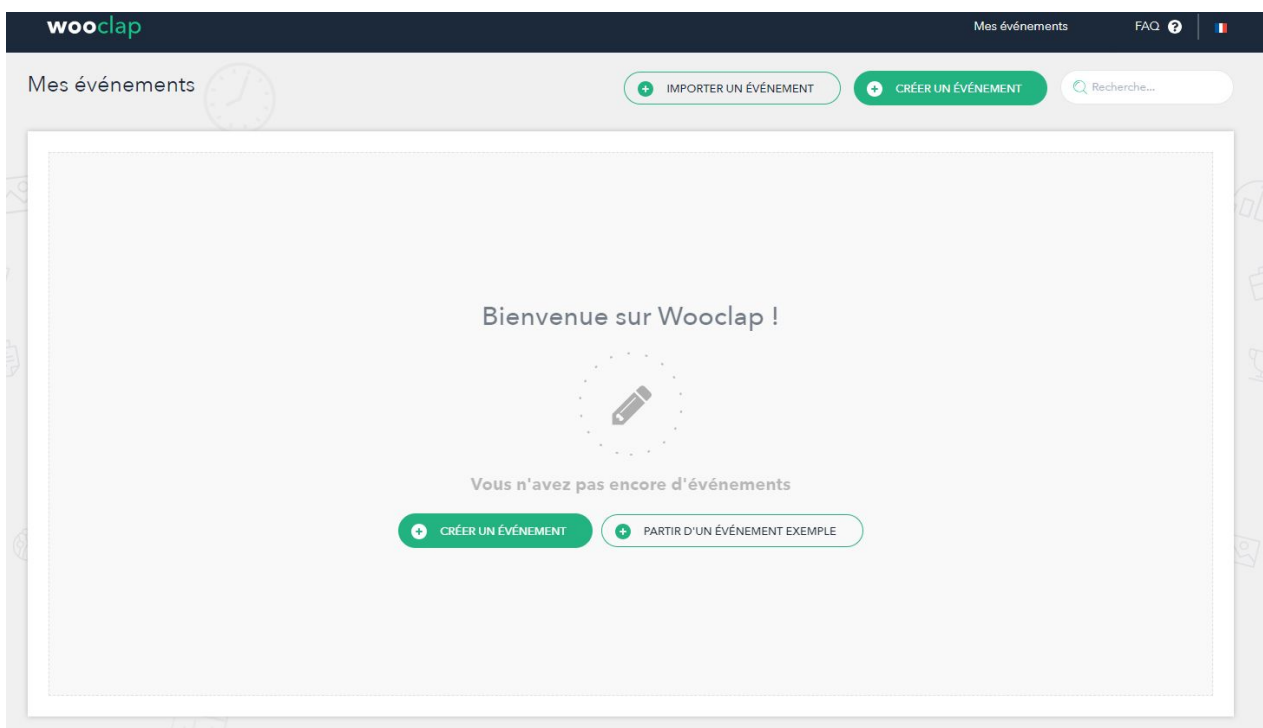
wooclap

Mes événements FAQ

Mes événements

IMPORTER UN ÉVÉNEMENT

CRÉER UN ÉVÉNEMENT

Recherche...

Bienvenue sur Wooclap !

Vous n'avez pas encore d'événements

CRÉER UN ÉVÉNEMENT

PARTIR D'UN ÉVÉNEMENT EXEMPLE